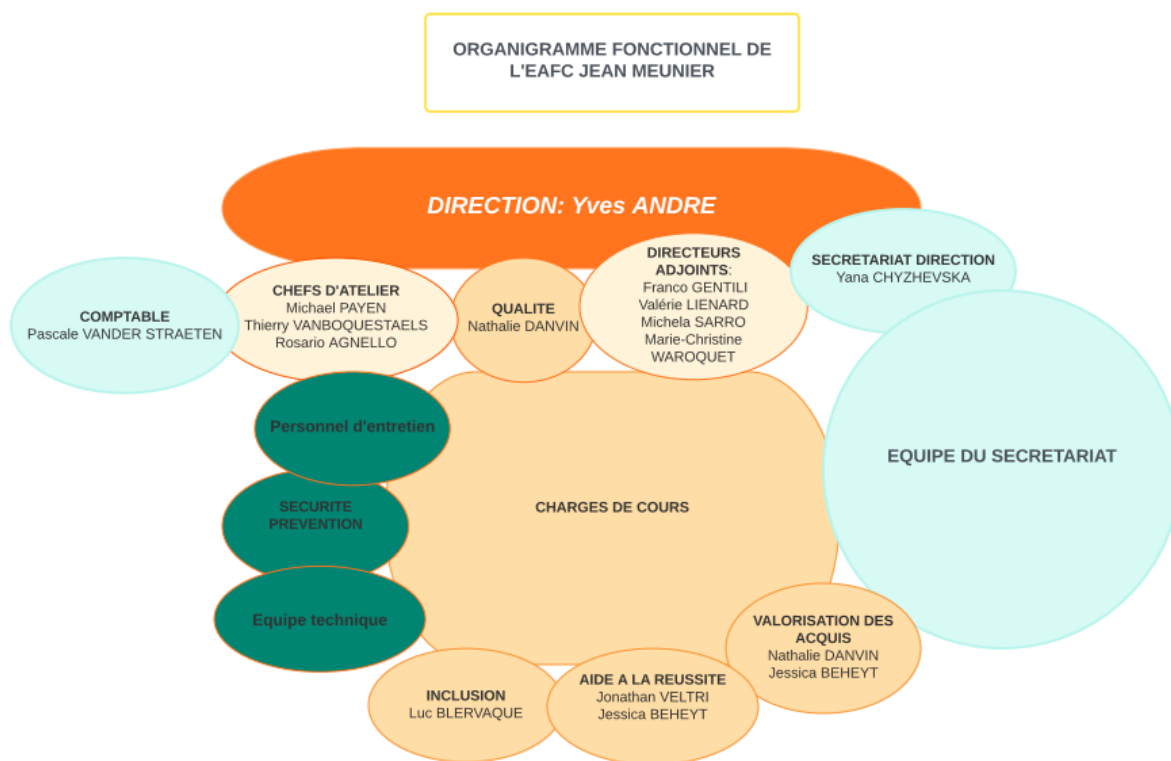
ORGANIGRAMME FONCTIONNEL DE L'EAFC JEAN MEUNIER

DIRECTION: Yves ANDRE

COMPTABLE
Pascale VANDER STRAETEN

CHEFS D'ATELIER
Michael PAYEN
Thierry VANBOQUESTAELS
Rosario AGNELLO

QUALITE
Nathalie DANVIN

DIRECTEURS ADJOINTS:
Franco GENTILI
Valérie LIENARD
Michela SARRO
Marie-Christine WAROQUET

SECRETARIAT DIRECTION
Yana CHYZHEVSKA

EQUIPE DU SECRETARIAT

Personnel d'entretien

SECURITE PREVENTION

Equipe technique

CHARGES DE COURS

VALORISATION DES ACQUIS
Nathalie DANVIN
Jessica BEHEYT

INCLUSION
Luc BLERVAQUE

AIDE A LA REUSSITE
Jonathan VELTRI
Jessica BEHEYT